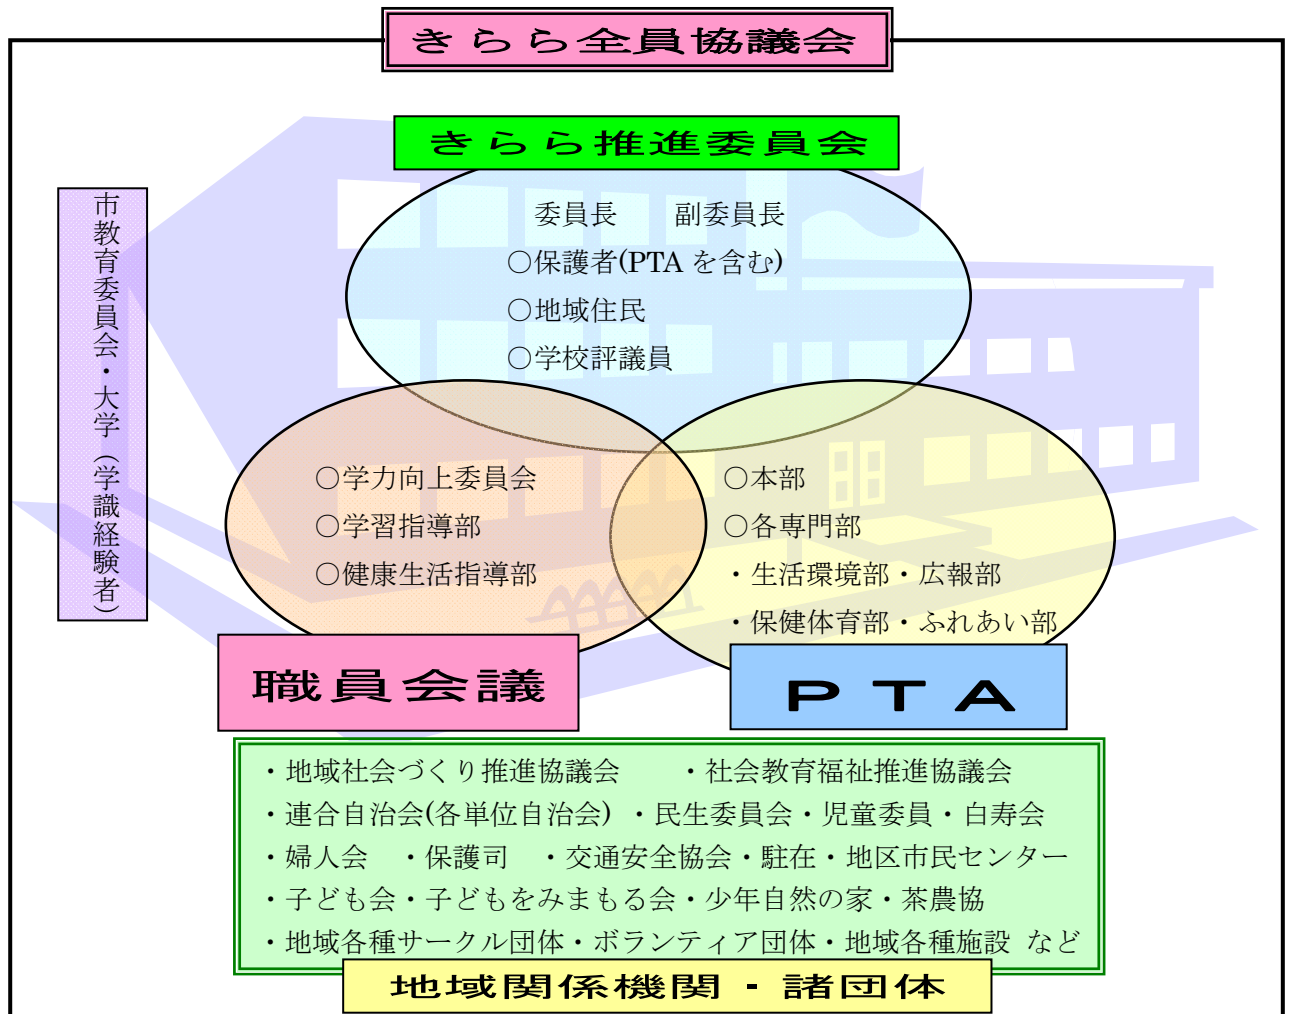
きらら全員協議会

きらら推進委員会

委員長　副委員長
○保護者(PTA を含む)
○地域住民
○学校評議員

市教育委員会・大学（学識経験者）

○学力向上委員会
○学習指導部
○健康生活指導部

○本部
○各専門部
・生活環境部・広報部
・保健体育部・ふれあい部

職員会議

ＰＴＡ

・地域社会づくり推進協議会　・社会教育福祉推進協議会
・連合自治会(各単位自治会)・民生委員会・児童委員・白寿会
・婦人会　・保護司　・交通安全協会・駐在・地区市民センター
・子ども会・子どもをみまもる会・少年自然の家・茶農協
・地域各種サークル団体・ボランティア団体・地域各種施設 など

地域関係機関・諸団体